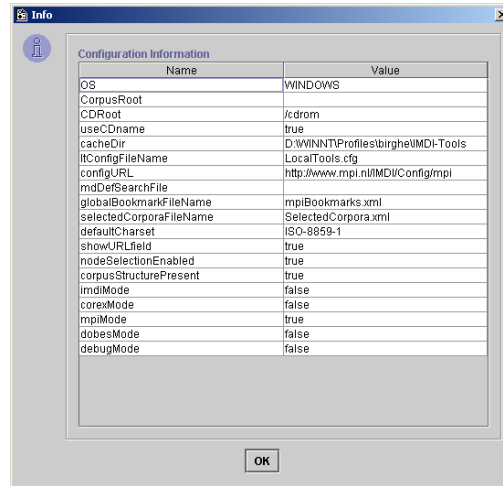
Info

Configuration Information

| Name | Value |
|---|---|
| OS | WINDOWS |
| CorpusRoot | |
| CDRoot | /cdrom |
| useCDname | true |
| cacheDir | D:\WINNT\Profiles\birghe\IMDI-Tools |
| ltConfigFileName | LocalTools.cfg |
| configURL | http://www.mpi.nl/IMDI/Config/mpi |
| mdDefSearchFile | |
| globalBookmarkFileName | mpiBookmarks.xml |
| selectedCorporaFileName | SelectedCorpora.xml |
| defaultCharset | ISO-8859-1 |
| showURLfield | true |
| nodeSelectionEnabled | true |
| corpusStructurePresent | true |
| imdiMode | false |
| corexMode | false |
| mpiMode | true |
| dobesMode | false |
| debugMode | false |

OK